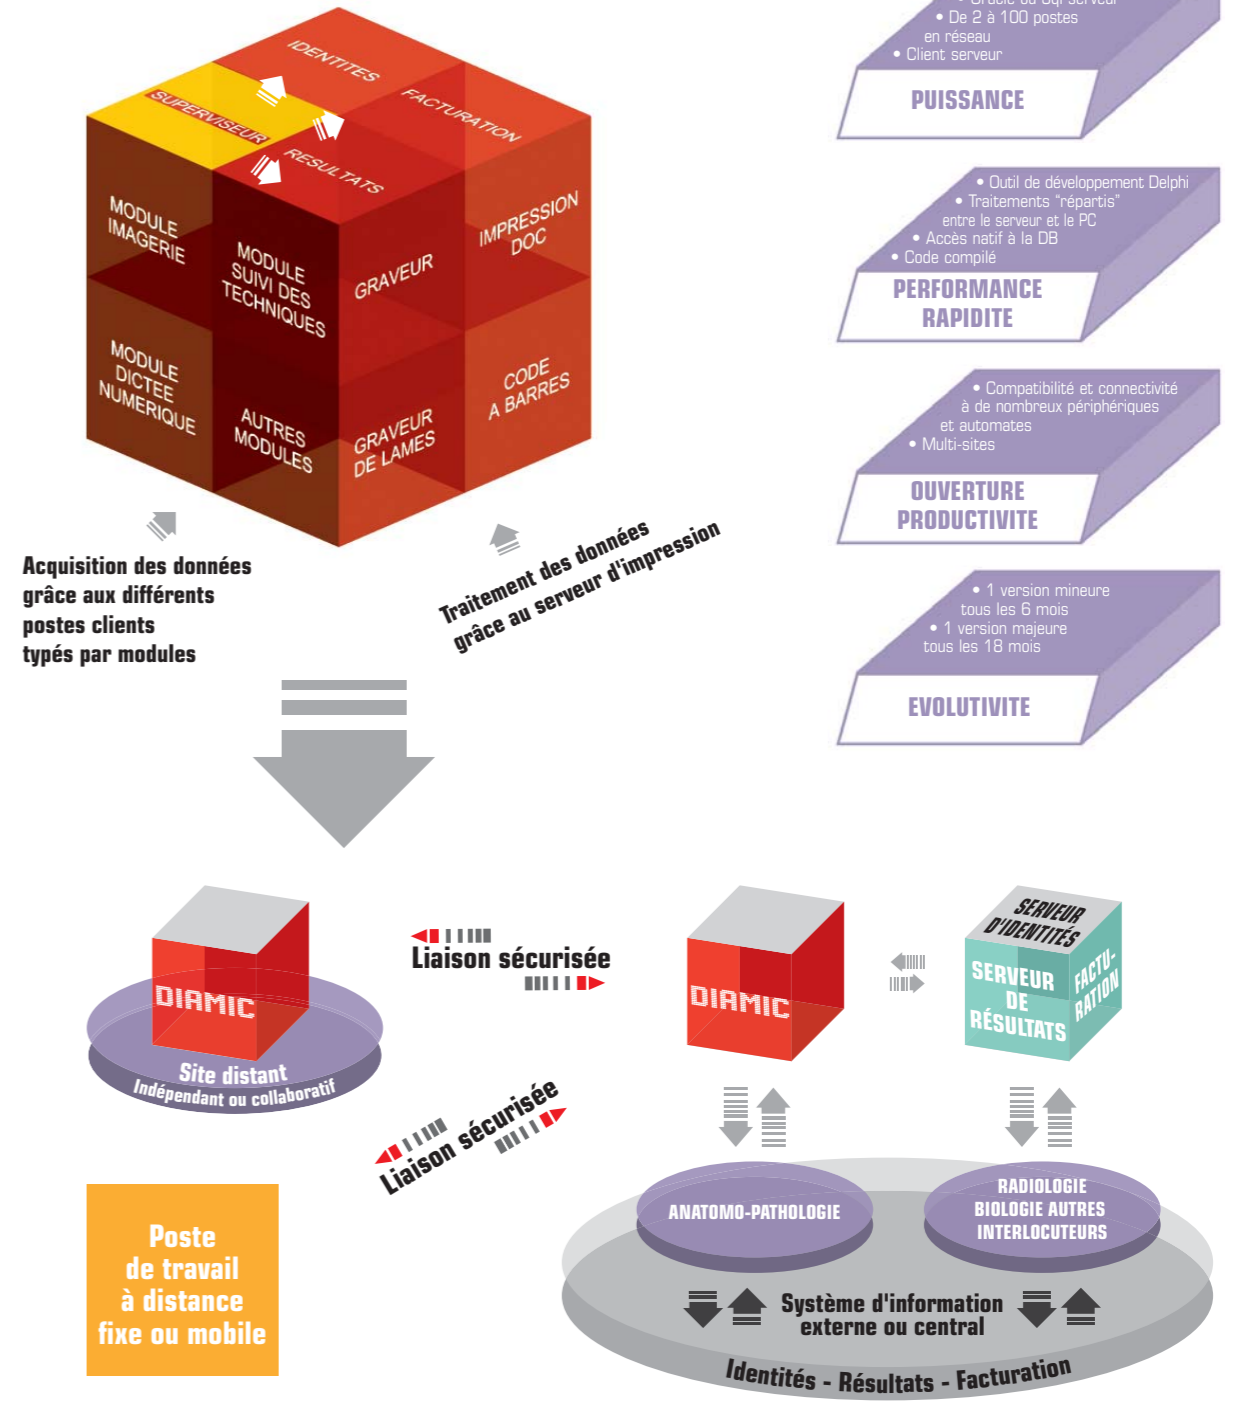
IDENTITES
SUPERVISEUR
FACTURATION
RESULTATS
MODULE IMAGERIE
MODULE SUIVI DES TECHNIQUES
GRAVEUR
IMPRESSION DOC
MODULE DICTEE NUMERIQUE
AUTRES MODULES
GRAVEUR DE LAMES
CODE A BARRES

Acquisition des données grâce aux différents postes clients typés par modules

Traitement des données grâce au serveur d'impression

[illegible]
• De 2 à 100 postes en réseau
• Client serveur
PUISSANCE

• Outil de développement Delphi
• Traitements "répartis" entre le serveur et le PC
• Accès natif à la DB
• Code compilé
PERFORMANCE RAPIDITE

• Compatibilité et connectivité à de nombreux périphériques et automates
• Multi-sites
OUVERTURE PRODUCTIVITE

• 1 version mineure tous les 6 mois
• 1 version majeure tous les 18 mois
EVOLUTIVITE

DIAMIC
Site distant
Indépendant ou collaboratif

Liaison sécurisée

Liaison sécurisée

DIAMIC

SERVEUR D'IDENTITÉS
SERVEUR DE RÉSULTATS
FACTURATION

ANATOMO-PATHOLOGIE
RADIOLOGIE BIOLOGIE AUTRES INTERLOCUTEURS
Système d'information externe ou central
Identités - Résultats - Facturation

Poste de travail à distance fixe ou mobile